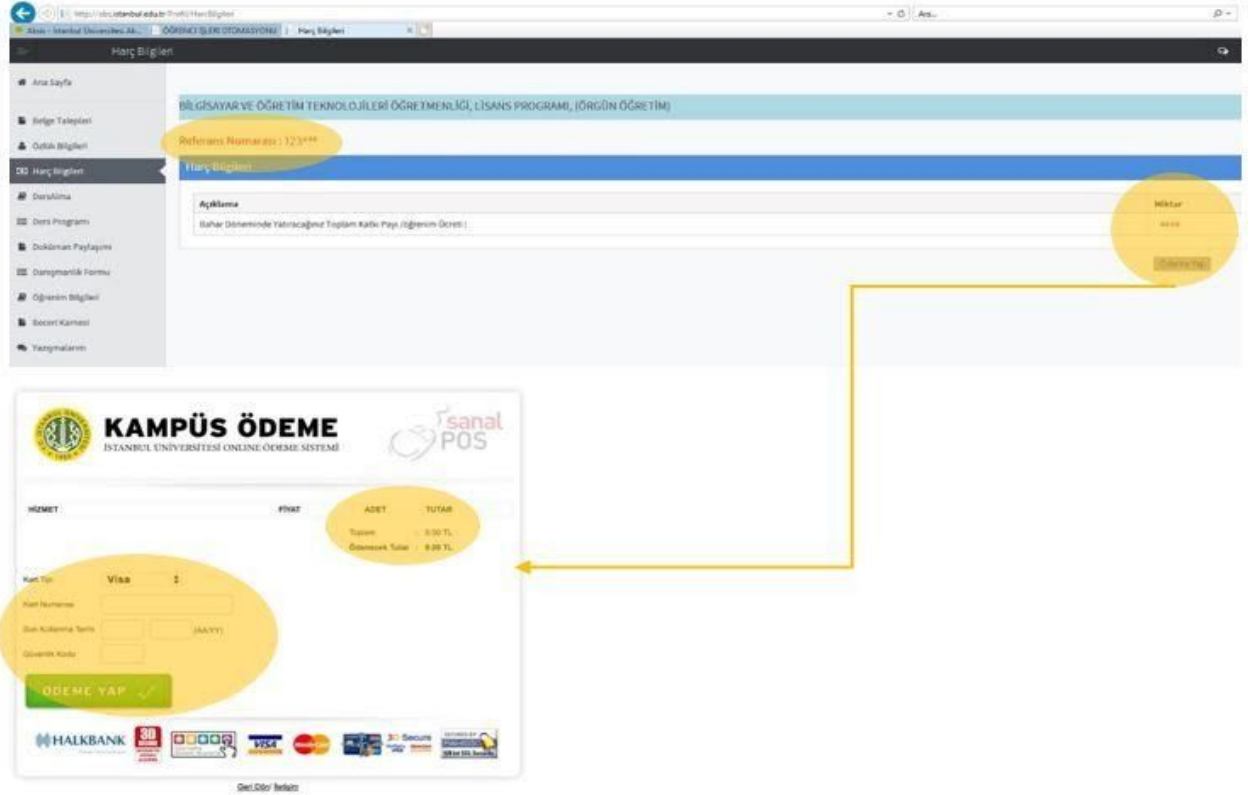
https://obs.istanbul.edu.tr/Profil/HarcBilgileri

Aksis - İstanbul Üniversitesi Ak... | ÖĞRENCİ İŞLERİ OTOMASYONU | Harç Bilgileri

Ara...

Harç Bilgileri

Ana Sayfa

Belge Talepleri

Özlük Bilgileri

Harç Bilgileri

Ders Alma

Ders Programı

Doküman Paylaşımı

Danışmanlık Formu

Öğrenim Bilgileri

Beceri Karnesi

Yazışmalarım

BİLGİSAYAR VE ÖĞRETİM TEKNOLOJİLERİ ÖĞRETMENLİĞİ, LİSANS PROGRAMI, (ÖRGÜN ÖĞRETİM)

Referans Numarası : 123***

Harç Bilgileri

| Açıklama | Miktar |
|---|---|
| Bahar Döneminde Yatıracağınız Toplam Katkı Payı /Öğrenim Ücreti : | **** |

Ödeme Yap

KAMPÜS ÖDEME
İSTANBUL ÜNİVERSİTESİ ONLINE ÖDEME SİSTEMİ

sanal POS

| HİZMET | FİYAT | ADET | TUTAR |
|---|---|---|---|
| | | Toplam | : 0.00 TL |
| | | Ödenecek Tutar | : 0.00 TL |

Kart Tipi: Visa

Kart Numarası

Son Kullanma Tarihi (AA/YY)

Güvenlik Kodu

ÖDEME YAP

HALKBANK 3D Secure VISA MasterCard 3D Secure

Geri Dön/ İletişim